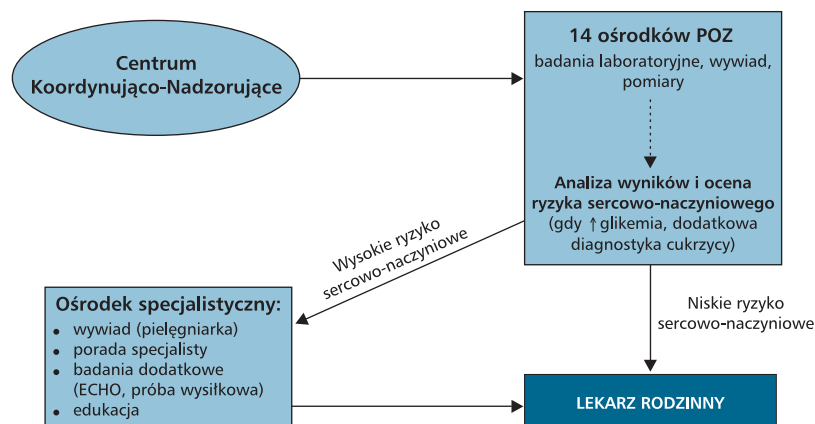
Centrum Koordynująco-Nadzorujące

14 ośrodków POZ
badania laboratoryjne, wywiad, pomiary

Analiza wyników i ocena ryzyka sercowo-naczyniowego
(gdy ↑glikemia, dodatkowa diagnostyka cukrzycy)

Wysokie ryzyko sercowo-naczyniowe

Ośrodek specjalistyczny:
- wywiad (pielęgniarka)
- porada specjalisty
- badania dodatkowe (ECHO, próba wysiłkowa)
- edukacja

Niskie ryzyko sercowo-naczyniowe

LEKARZ RODZINNY